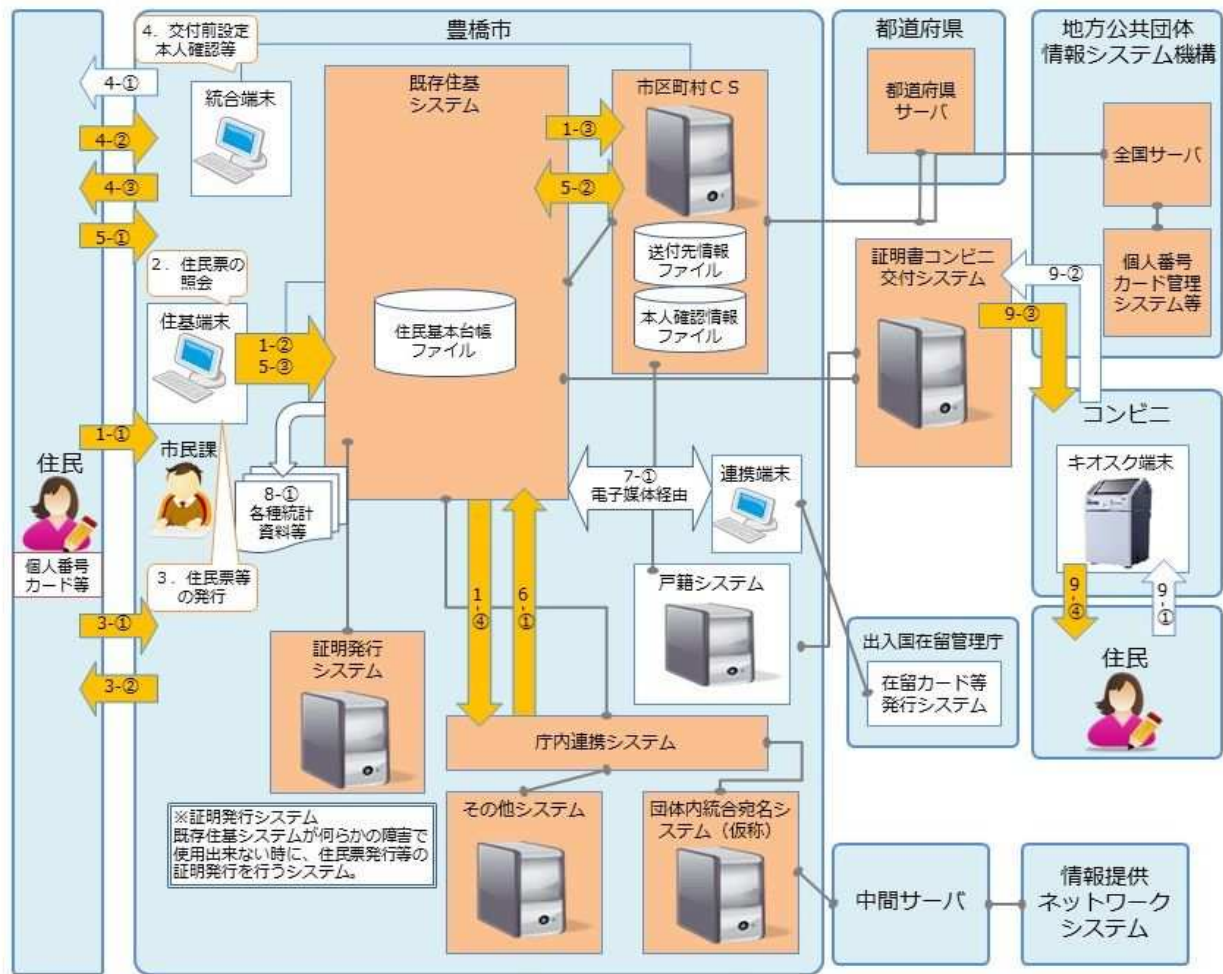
4．交付前設定
本人確認等

豊橋市

都道府県

地方公共団体
情報システム機構

4-①

統合端末

既存住基
システム

市区町村ＣＳ

都道府県
サーバ

4-②

1-③

全国サーバ

4-③

5-②

5-①

送付先情報
ファイル

証明書コンビニ
交付システム

個人番号
カード管理
システム等

2．住民票の
照会

9-②

本人確認情報
ファイル

9-③

住基端末

住民基本台帳
ファイル

1-②
5-③

コンビニ

1-①

市民課

住民

7-①
電子媒体経由

連携端末

キオスク端末

8-①
各種統計
資料等

個人番号
カード等

3．住民票等
の発行

戸籍システム

9-④

9-①

3-①

1-④

6-①

住民

出入国在留管理庁

証明発行
システム

在留カード等
発行システム

3-②

庁内連携システム

※証明発行システム
既存住基システムが何らかの障害で使用出来ない時に、住民票発行等の証明発行を行うシステム。

その他システム

団体内統合宛名システム（仮称）

中間サーバ

情報提供
ネットワーク
システム